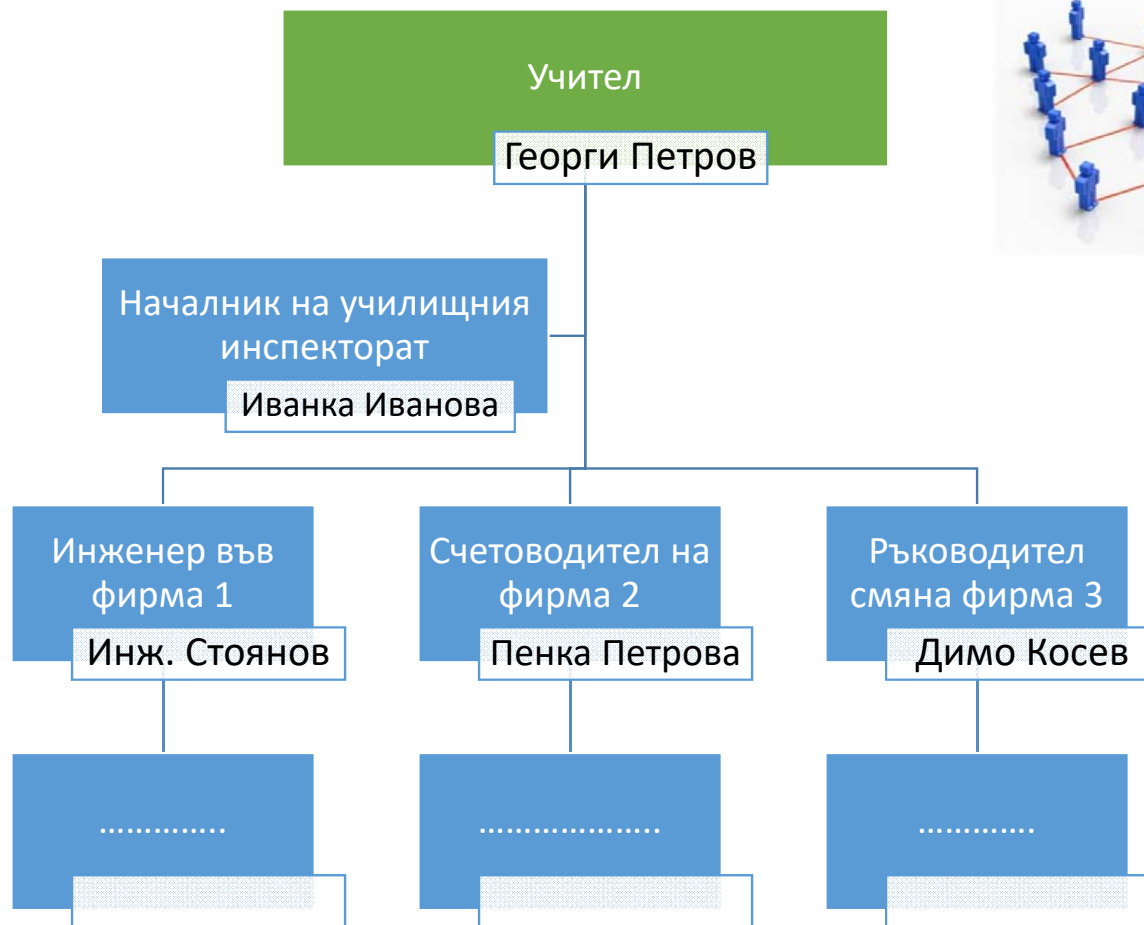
Учител

Георги Петров

Началник на училищния инспекторат

Иванка Иванова

Инженер във фирма 1

Инж. Стоянов

Счетоводител на фирма 2

Пенка Петрова

Ръководител смяна фирма 3

Димо Косев

…………..

………………..

…………..